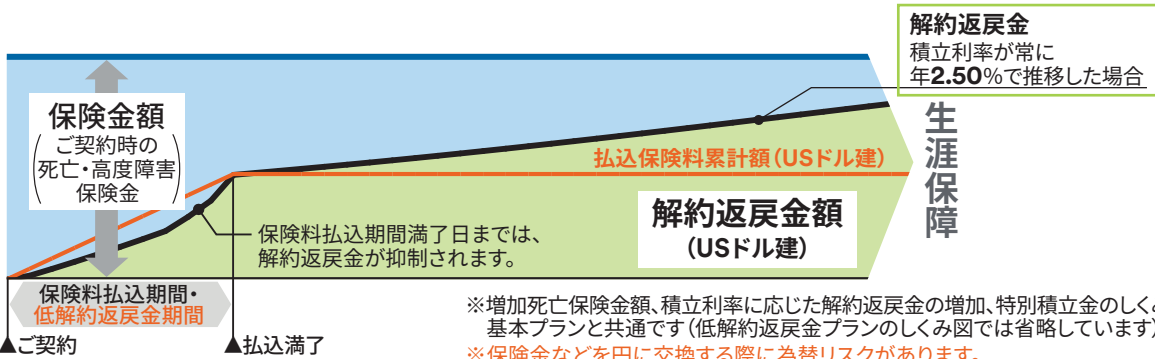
解約返戻金
積立利率が常に
年2.50%で推移した場合

保険金額
（ご契約時の死亡・高度障害保険金）

生涯保障

払込保険料累計額（USドル建）

解約返戻金額
（USドル建）

保険料払込期間満了日までは、解約返戻金が抑制されます。

保険料払込期間・
低解約返戻金期間

▲ご契約

▲払込満了

※増加死亡保険金額、積立利率に応じた解約返戻金の増加、特別積立金のしく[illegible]
基本プランと共通です（低解約返戻金プランのしくみ図では省略しています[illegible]

※保険金などを円に交換する際に為替リスクがあります。